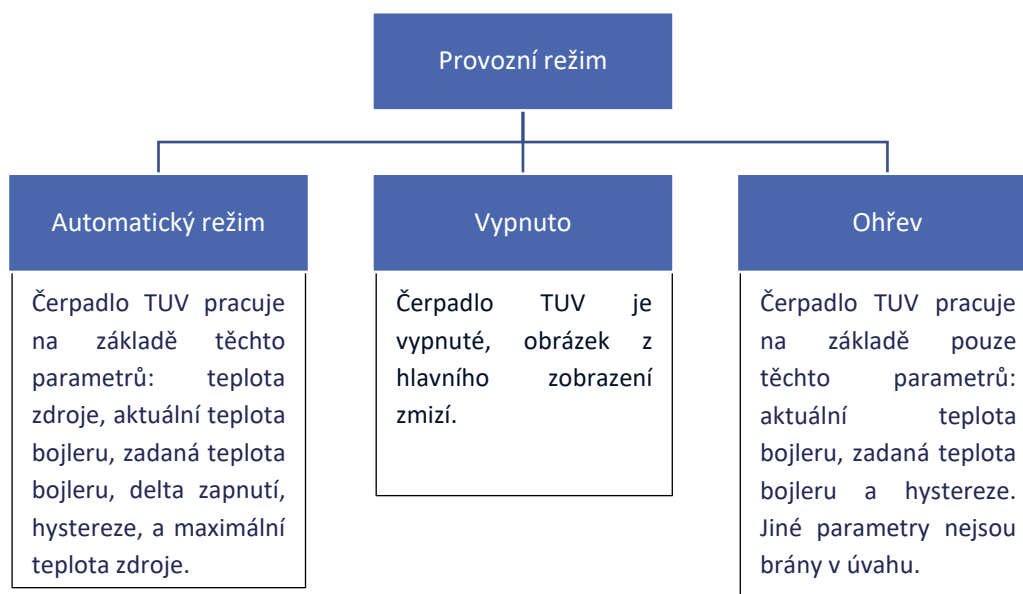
Provozní režim

Automatický režim

Čerpadlo TUV pracuje na základě těchto parametrů: teplota zdroje, aktuální teplota bojleru, zadaná teplota bojleru, delta zapnutí, hystereze, a maximální teplota zdroje.

Vypnuto

Čerpadlo TUV je vypnuté, obrázek z hlavního zobrazení zmizí.

Ohřev

Čerpadlo TUV pracuje na základě pouze těchto parametrů: aktuální teplota bojleru, zadaná teplota bojleru a hystereze. Jiné parametry nejsou brány v úvahu.